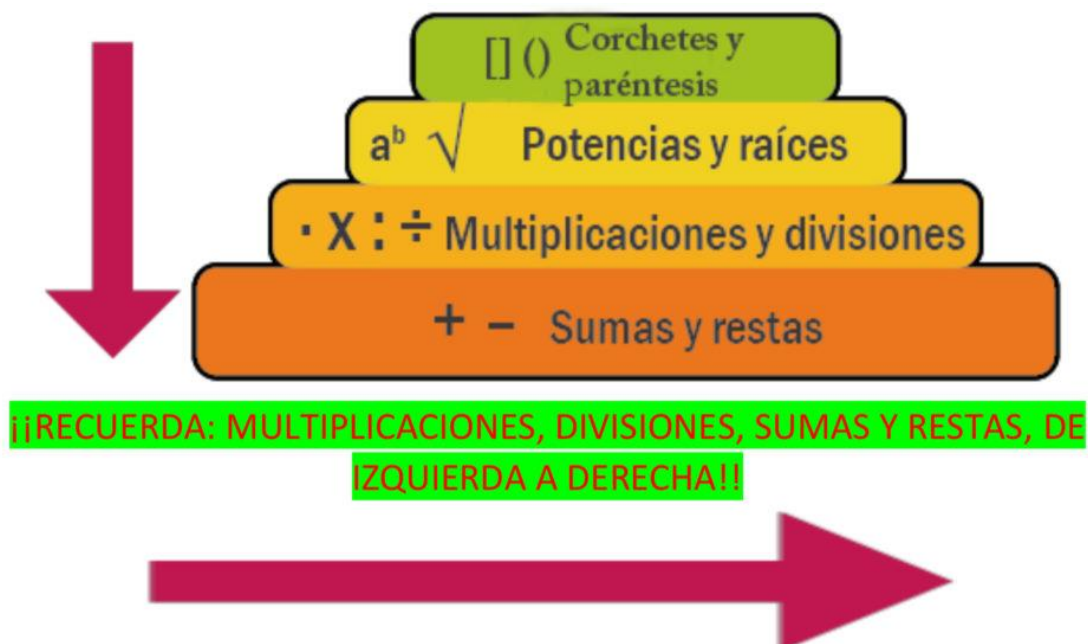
[] () Corchetes y paréntesis

$a^b$ $\sqrt{}$ Potencias y raíces

· X : ÷ Multiplicaciones y divisiones

+ – Sumas y restas

¡¡RECUERDA: MULTIPLICACIONES, DIVISIONES, SUMAS Y RESTAS, DE IZQUIERDA A DERECHA!!